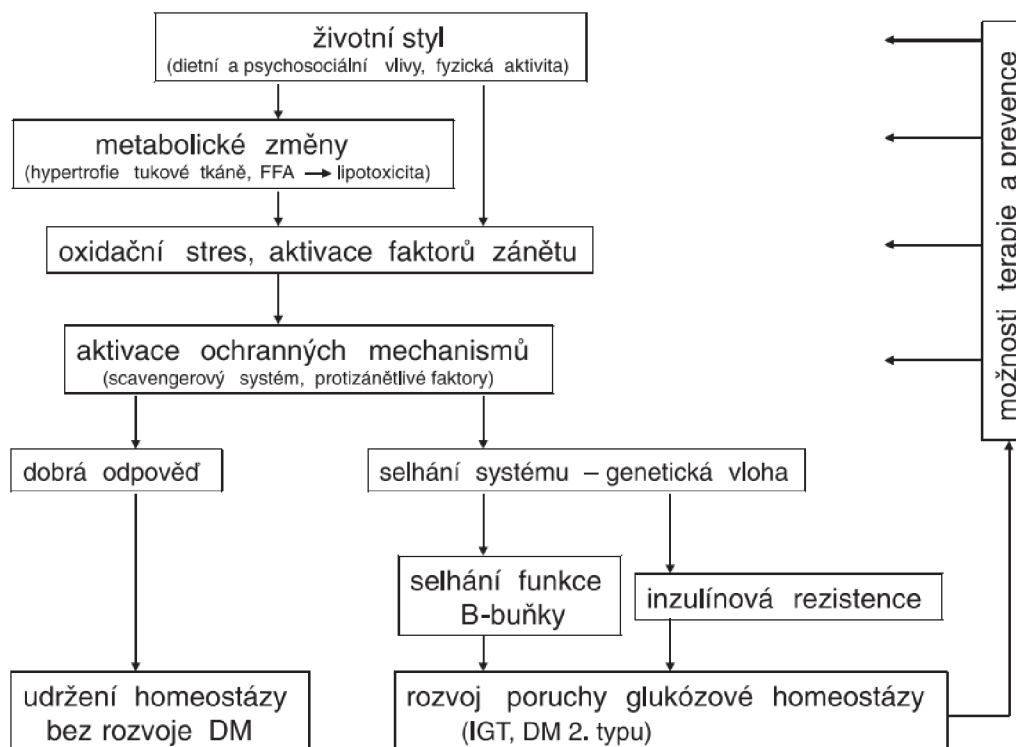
životní styl
(dietní a psychosociální vlivy, fyzická aktivita)

metabolické změny
(hypertrofie tukové tkáně, FFA → lipotoxicita)

oxidační stres, aktivace faktorů zánětu

aktivace ochranných mechanismů
(scavengerový systém, protizánětlivé faktory)

dobrá odpověď

selhání systému – genetická vloha

selhání funkce B-buňky

inzulínová rezistence

udržení homeostázy bez rozvoje DM

rozvoj poruchy glukózové homeostázy
(IGT, DM 2. typu)

možnosti terapie a prevence